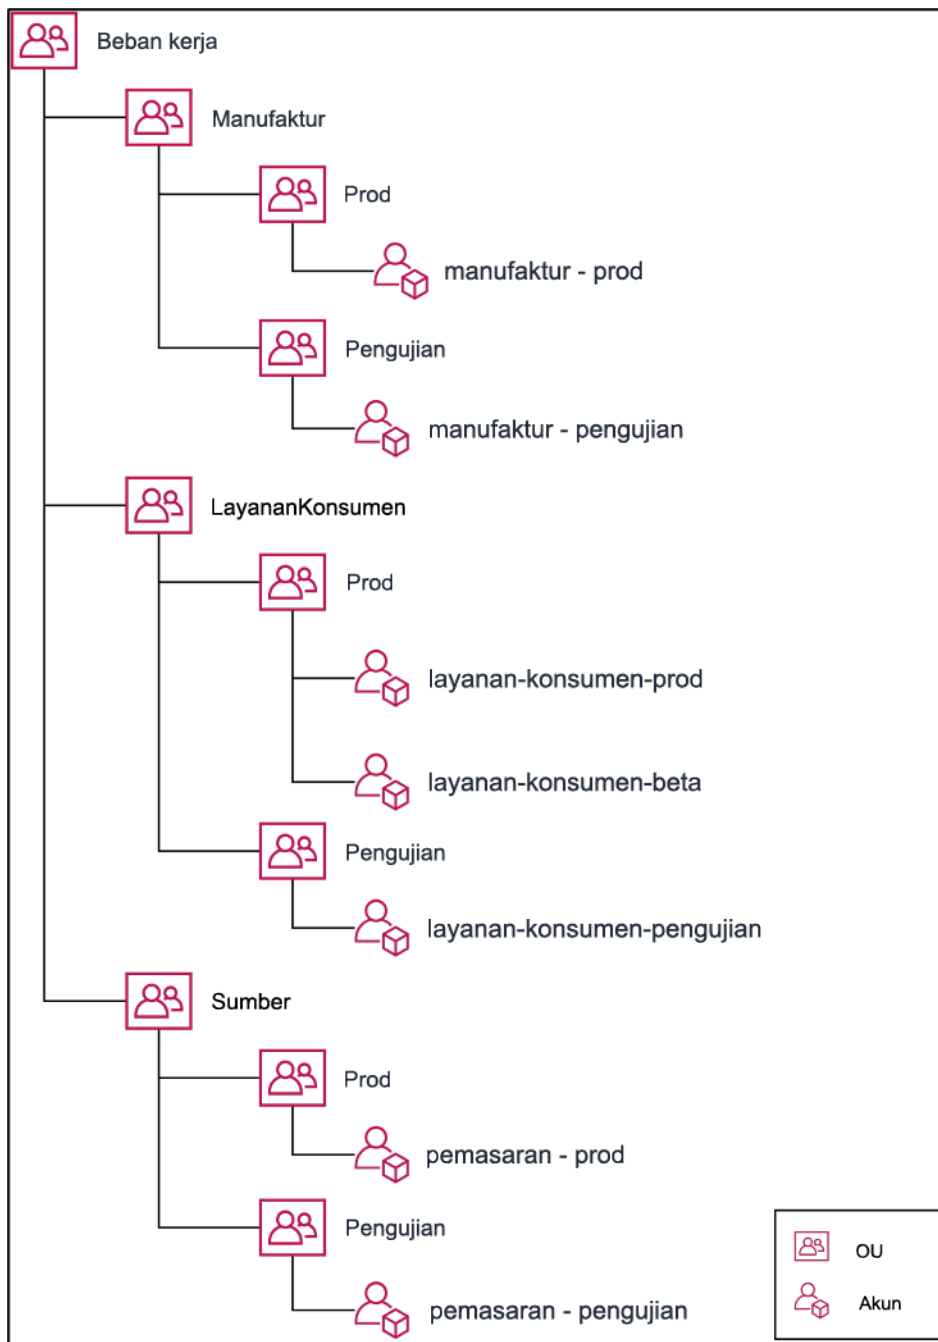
Beban kerja

Manufaktur

Prod

manufaktur - prod

Pengujian

manufaktur - pengujian

LayananKonsumen

Prod

layanan-konsumen-prod

layanan-konsumen-beta

Pengujian

layanan-konsumen-pengujian

Sumber

Prod

pemasaran - prod

Pengujian

pemasaran - pengujian

OU

Akun